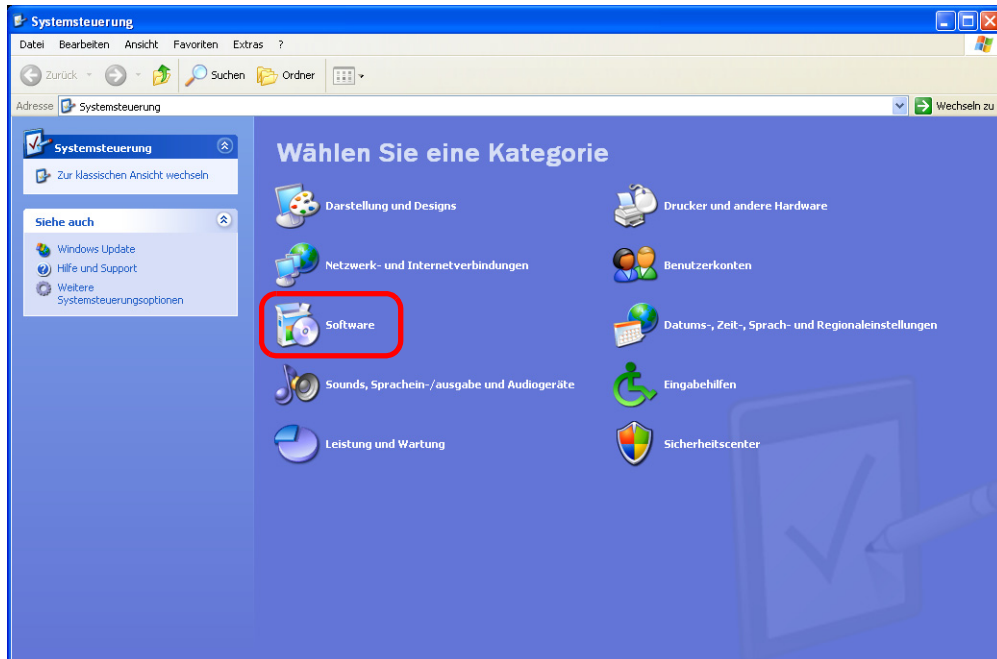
Systemsteuerung

Datei Bearbeiten Ansicht Favoriten Extras ?

Zurück Suchen Ordner

Adresse Systemsteuerung

Wechseln zu

Systemsteuerung

Zur klassischen Ansicht wechseln

Siehe auch

Windows Update

Hilfe und Support

Weitere Systemsteuerungsoptionen

Wählen Sie eine Kategorie

Darstellung und Designs

Drucker und andere Hardware

Netzwerk- und Internetverbindungen

Benutzerkonten

Software

Datums-, Zeit-, Sprach- und Regionaleinstellungen

Sounds, Sprachein-/ausgabe und Audiogeräte

Eingabehilfen

Leistung und Wartung

Sicherheitscenter